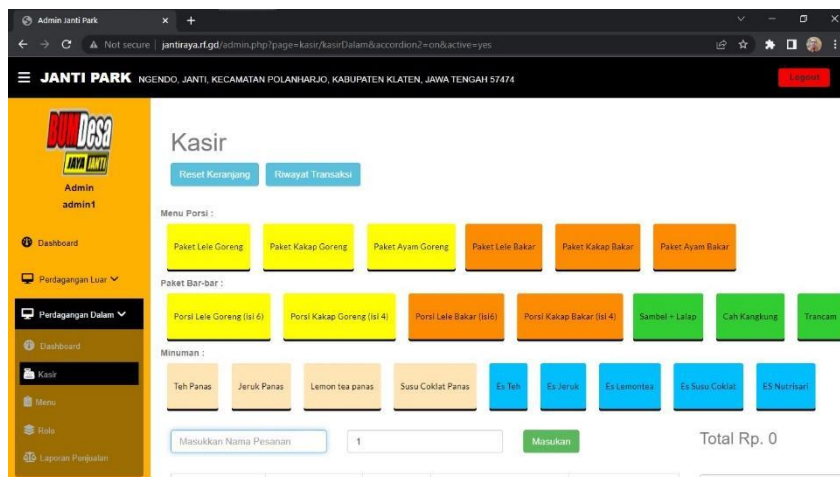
Admin Janti Park

Not secure | jantiraya.rf.gd/admin.php?page=kasir/kasirDalam&accordion2=on&active=yes

JANTI PARK NGENDO, JANTI, KECAMATAN POLANHARJO, KABUPATEN KLATEN, JAWA TENGAH 57474

Logout

BUMDesa JAYA JANTI

Admin

admin1

Dashboard

Perdagangan Luar

Perdagangan Dalam

Dashboard

Kasir

Menu

Role

Laporan Penjualan

Kasir

Reset Keranjang

Riwayat Transaksi

Menu Porsi :

Paket Lele Goreng

Paket Kakap Goreng

Paket Ayam Goreng

Paket Lele Bakar

Paket Kakap Bakar

Paket Ayam Bakar

Paket Bar-bar :

Porsi Lele Goreng (isi 6)

Porsi Kakap Goreng (isi 4)

Porsi Lele Bakar (isi6)

Porsi Kakap Bakar (isi 4)

Sambel + Lalap

Cah Kangkung

Trancam

Minuman :

Teh Panas

Jeruk Panas

Lemon tea panas

Susu Coklat Panas

Es Teh

Es Jeruk

Es Lemontea

Es Susu Coklat

ES Nutrisari

Masukkan Nama Pesanan

1

Masukan

Total Rp. 0